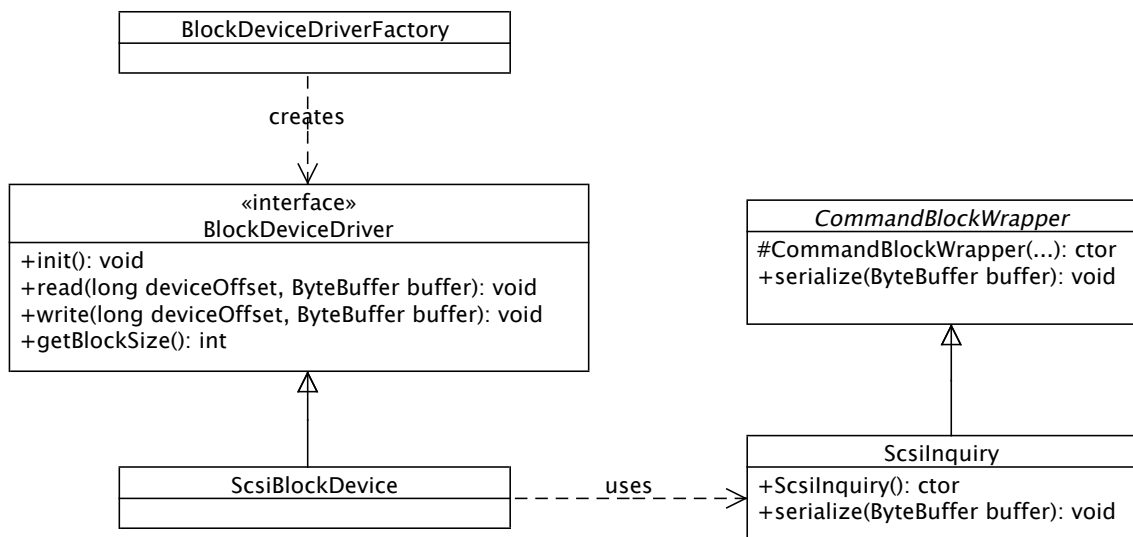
BlockDeviceDriverFactory

creates

«interface»
BlockDeviceDriver

+init(): void
+read(long deviceOffset, ByteBuffer buffer): void
+write(long deviceOffset, ByteBuffer buffer): void
+getBlockSize(): int

CommandBlockWrapper

#CommandBlockWrapper(...): ctor
+serialize(ByteBuffer buffer): void

ScsiBlockDevice

uses

ScsiInquiry

+ScsiInquiry(): ctor
+serialize(ByteBuffer buffer): void